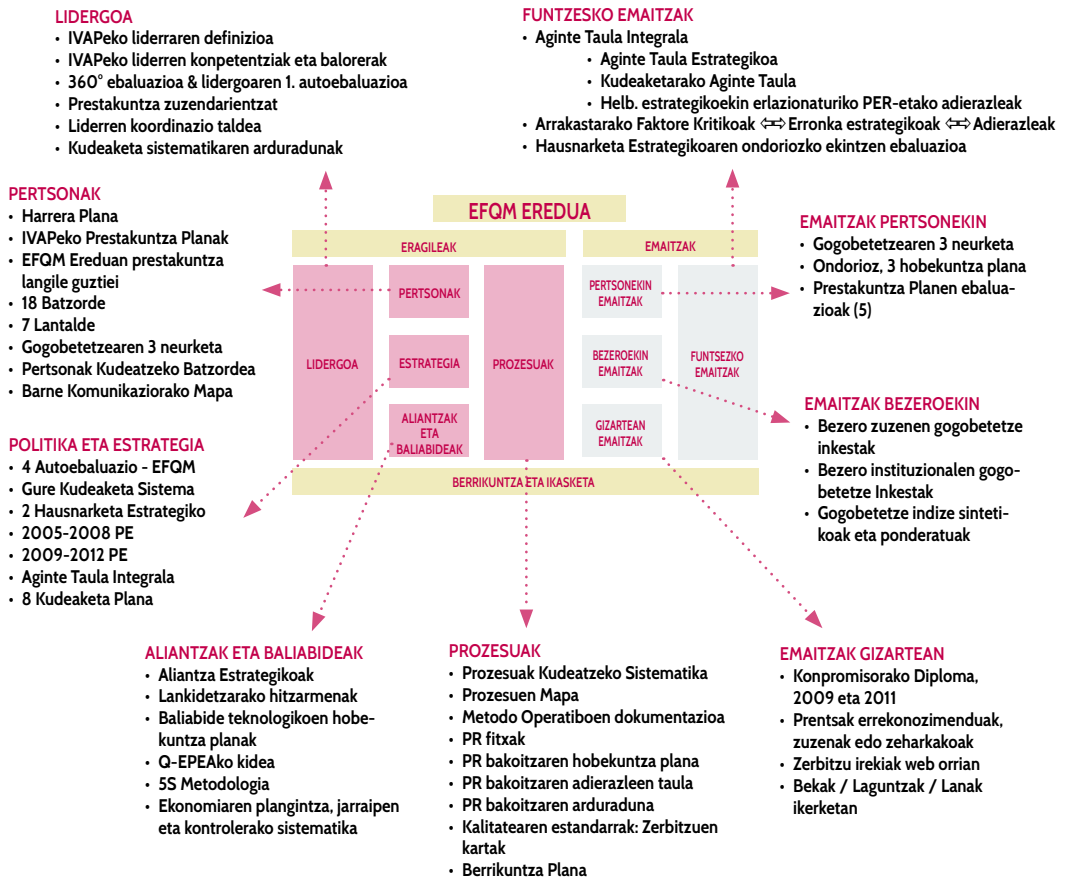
LIDERGOA
• IVAPeko liderraren definizioa
• IVAPeko liderren konpetentziak eta balorerak
• 360° ebaluazioa & lidergoaren 1. autoebaluazioa
• Prestakuntza zuzendarientzat
• Liderren koordinazio taldea
• Kudeaketa sistematikaren arduradunak

FUNTZESKO EMAITZAK
• Aginte Taula Integrala
• Aginte Taula Estrategikoa
• Kudeaketarako Aginte Taula
• Helb. estrategikoekin erlazionaturiko PER-etako adierazleak
• Arrakastarako Faktore Kritikoak ⇔ Erronka estrategikoak ⇔ Adierazleak
• Hausnarketa Estrategikoaren ondoriozko ekintzen ebaluazioa

PERTSONAK
• Harrera Plana
• IVAPeko Prestakuntza Planak
• EFQM Ereduan prestakuntza langile guztiei
• 18 Batzorde
• 7 Lantalde
• Gogobetetzearen 3 neurketa
• Pertsonak Kudeatzeko Batzordea
• Barne Komunikaziorako Mapa

EFQM EREDUA
ERAGILEAK
EMAITZAK
LIDERGOA
PERTSONAK
ESTRATEGIA
ALIANTZAK ETA BALIABIDEAK
PROZESUAK
PERTSONEKIN EMAITZAK
BEZEROEKIN EMAITZAK
GIZARTEAN EMAITZAK
FUNTSEZKO EMAITZAK
BERRIKUNTZA ETA IKASKETA

EMAITZAK PERTSONEKIN
• Gogobetetzearen 3 neurketa
• Ondorioz, 3 hobekuntza plana
• Prestakuntza Planen ebaluazioak (5)

EMAITZAK BEZEROEKIN
• Bezero zuzenen gogobetetze inkestak
• Bezero instituzionalen gogobetetze Inkestak
• Gogobetetze indize sintetikoak eta ponderatuak

POLITIKA ETA ESTRATEGIA
• 4 Autoebaluazio - EFQM
• Gure Kudeaketa Sistema
• 2 Hausnarketa Estrategiko
• 2005-2008 PE
• 2009-2012 PE
• Aginte Taula Integrala
• 8 Kudeaketa Plana

ALIANTZAK ETA BALIABIDEAK
• Alientza Estrategikoak
• Lankidetzarako hitzarmenak
• Baliabide teknologikoen hobekuntza planak
• Q-EPEAko kidea
• 5S Metodologia
• Ekonomiaren plangintza, jarraipen eta kontrolerako sistematika

PROZESUAK
• Prozesuak Kudeatzeko Sistematika
• Prozesuen Mapa
• Metodo Operatiboen dokumentazioa
• PR fitxak
• PR bakoitzaren hobekuntza plana
• PR bakoitzaren adierazleen taula
• PR bakoitzaren arduraduna
• Kalitatearen estandarrak: Zerbitzuen kartak
• Berrikuntza Plana

EMAITZAK GIZARTEAN
• Konpromisorako Diploma, 2009 eta 2011
• Prentsak errekonozimenduak, zuzenak edo zeharkakoak
• Zerbitzu irekiak web orrian
• Bekak / Laguntzak / Lanak ikerketan